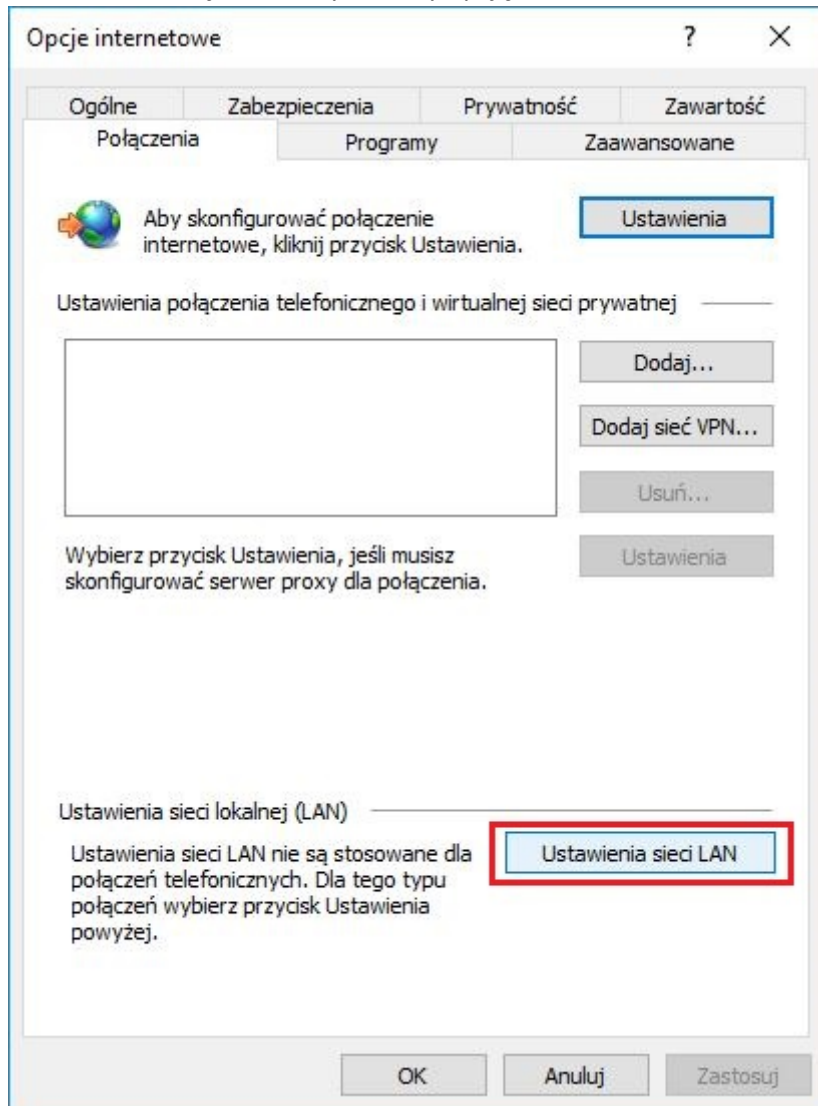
Opcje internetowe

? ×

Ogólne | Zabezpieczenia | Prywatność | Zawartość
Połączenia | Programy | Zaawansowane

Aby skonfigurować połączenie internetowe, kliknij przycisk Ustawienia.

Ustawienia

Ustawienia połączenia telefonicznego i wirtualnej sieci prywatnej

Dodaj...

Dodaj sieć VPN...

Usuń...

Wybierz przycisk Ustawienia, jeśli musisz skonfigurować serwer proxy dla połączenia.

Ustawienia

Ustawienia sieci lokalnej (LAN)

Ustawienia sieci LAN nie są stosowane dla połączeń telefonicznych. Dla tego typu połączeń wybierz przycisk Ustawienia powyżej.

Ustawienia sieci LAN

OK

Anuluj

Zastosuj